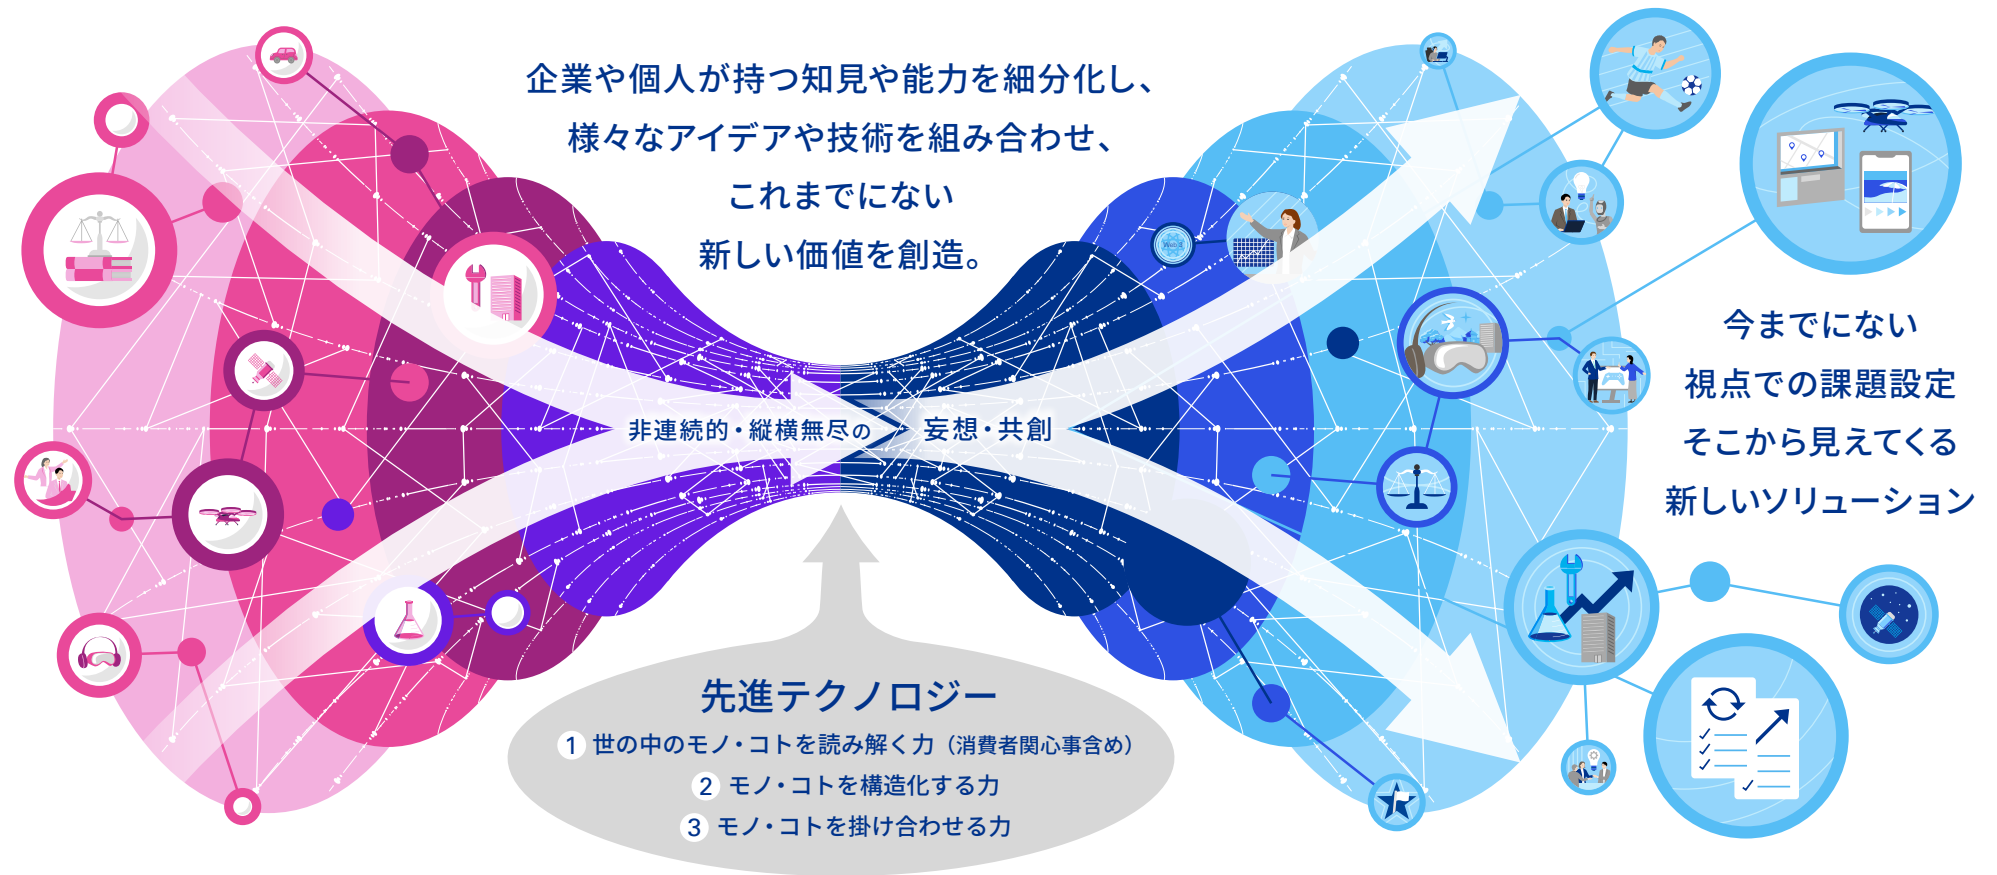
企業や個人が持つ知見や能力を細分化し、
様々なアイデアや技術を組み合わせ、
これまでにない
新しい価値を創造。

非連続的・縦横無尽の　妄想・共創

今までにない
視点での課題設定
そこから見えてくる
新しいソリューション

先進テクノロジー
1 世の中のモノ・コトを読み解く力（消費者関心事含め）
2 モノ・コトを構造化する力
3 モノ・コトを掛け合わせる力